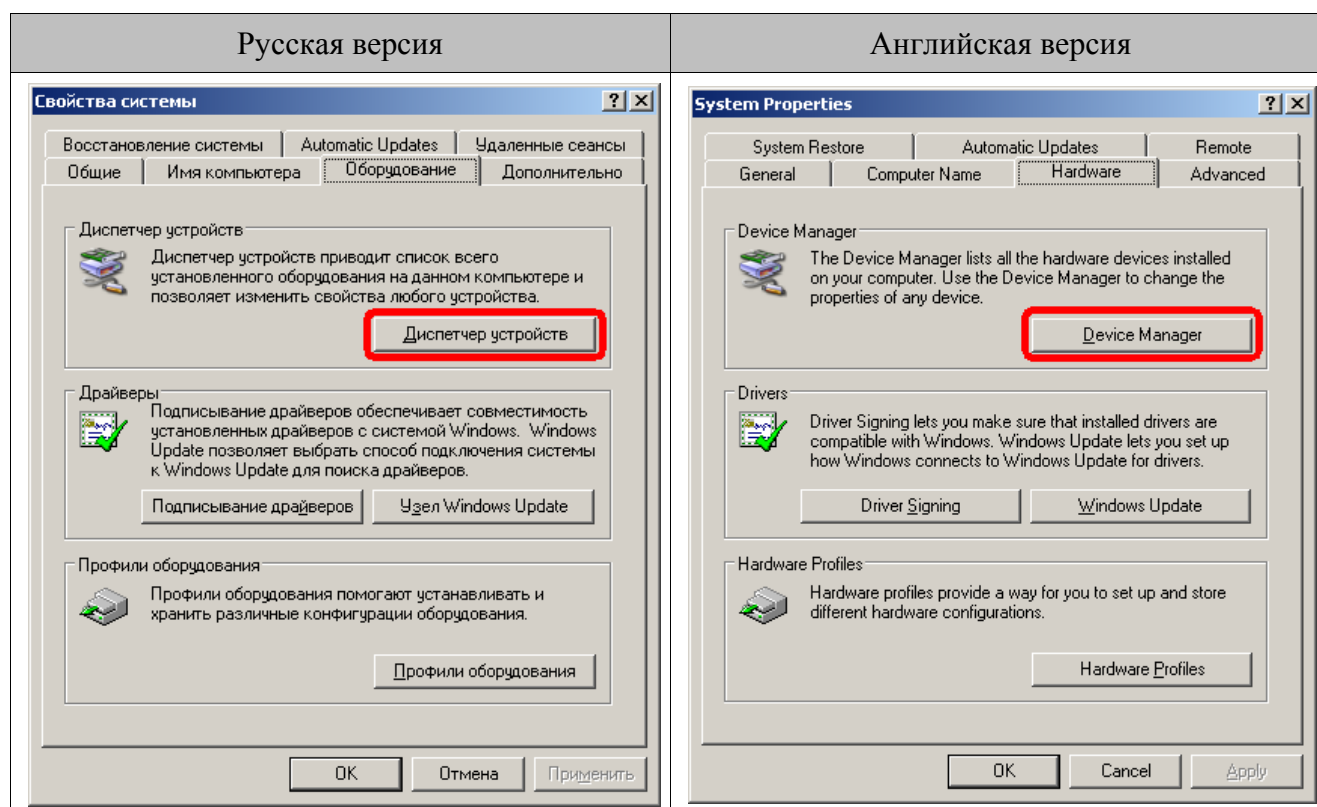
| Русская версия | Английская версия |
|---|---|
| Свойства системы ? X<br>Восстановление системы · Automatic Updates · Удаленные сеансы<br>Общие · Имя компьютера · Оборудование · Дополнительно<br>Диспетчер устройств<br>Диспетчер устройств приводит список всего установленного оборудования на данном компьютере и позволяет изменить свойства любого устройства.<br>Диспетчер устройств<br>Драйверы<br>Подписывание драйверов обеспечивает совместимость установленных драйверов с системой Windows. Windows Update позволяет выбрать способ подключения системы к Windows Update для поиска драйверов.<br>Подписывание драйверов · Узел Windows Update<br>Профили оборудования<br>Профили оборудования помогают устанавливать и хранить различные конфигурации оборудования.<br>Профили оборудования<br>OK · Отмена · Применить | System Properties ? X<br>System Restore · Automatic Updates · Remote<br>General · Computer Name · Hardware · Advanced<br>Device Manager<br>The Device Manager lists all the hardware devices installed on your computer. Use the Device Manager to change the properties of any device.<br>Device Manager<br>Drivers<br>Driver Signing lets you make sure that installed drivers are compatible with Windows. Windows Update lets you set up how Windows connects to Windows Update for drivers.<br>Driver Signing · Windows Update<br>Hardware Profiles<br>Hardware profiles provide a way for you to set up and store different hardware configurations.<br>Hardware Profiles<br>OK · Cancel · Apply |